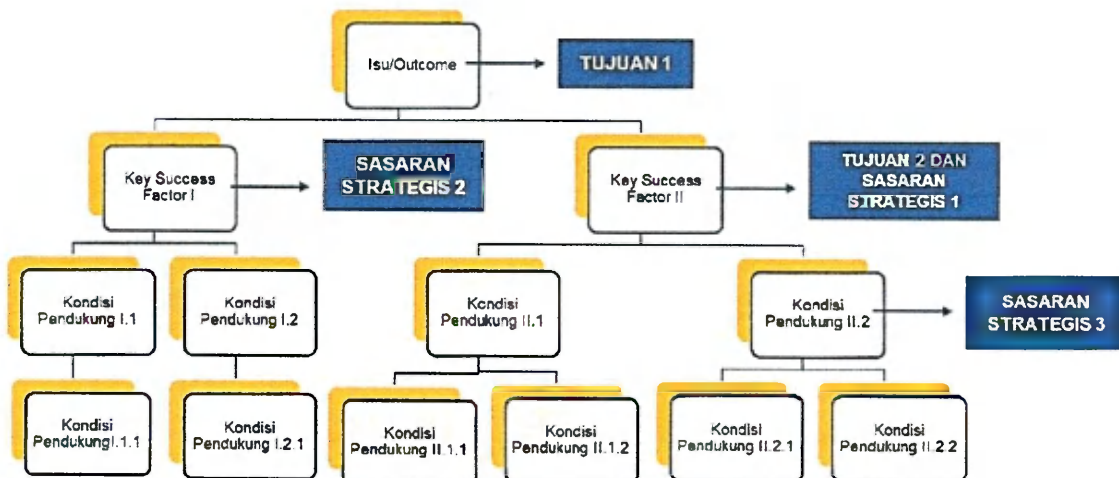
Isu/Outcome

TUJUAN 1

Key Success Factor I

SASARAN STRATEGIS 2

Key Success Factor II

TUJUAN 2 DAN SASARAN STRATEGIS 1

Kondisi Pendukung I.1

Kondisi Pendukung I.2

Kondisi Pendukung II.1

Kondisi Pendukung II.2

SASARAN STRATEGIS 3

Kondisi PendukungI.1.1

Kondisi Pendukung I.2.1

Kondisi Pendukung II.1.1

Kondisi Pendukung II.1.2

Kondisi Pendukung II.2.1

Kondisi Pendukung II.2.2